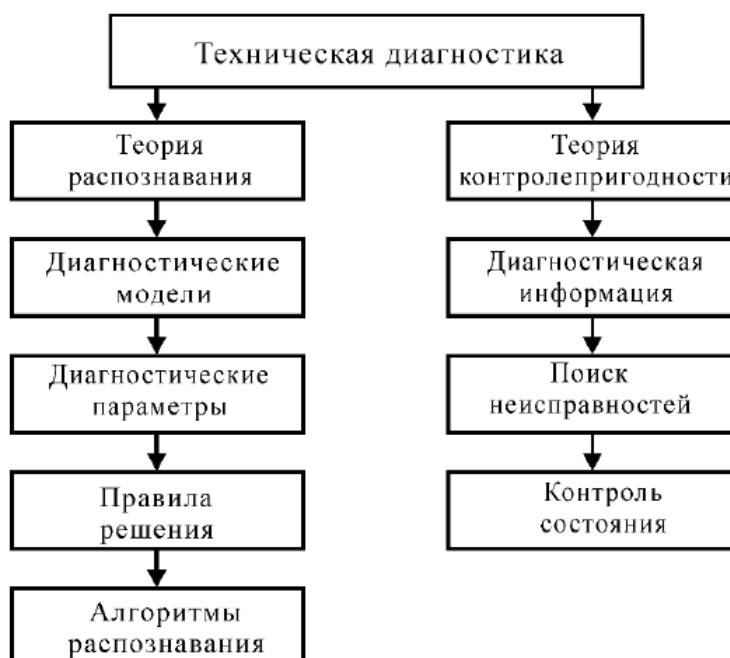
Техническая диагностика

Теория распознавания

Диагностические модели

Диагностические параметры

Правила решения

Алгоритмы распознавания

Теория контролепригодности

Диагностическая информация

Поиск неисправностей

Контроль состояния